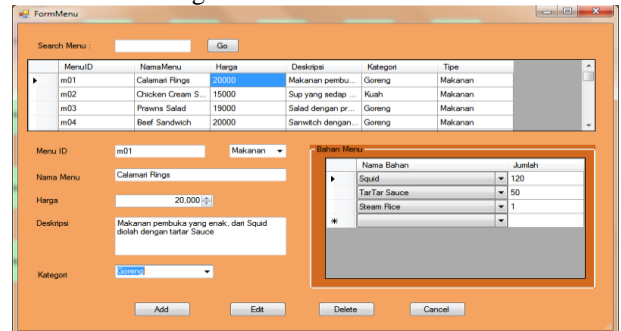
FormMenu

Search Menu : Go

| | MenuID | NamaMenu | Harga | Deskripsi | Kategori | Tipe |
|---|---|---|---|---|---|---|
| ▸ | m01 | Calamari Rings | 20000 | Makanan pembu... | Goreng | Makanan |
| | m02 | Chicken Cream S... | 15000 | Sup yang sedap ... | Kuah | Makanan |
| | m03 | Prawns Salad | 19000 | Salad dengan pr... | Goreng | Makanan |
| | m04 | Beef Sandwich | 20000 | Sanwitch dengan... | Goreng | Makanan |

Menu ID m01 Makanan

Nama Menu Calamari Rings

Harga 20,000

Deskripsi Makanan pembuka yang enak, dari Squid diolah dengan tartar Sauce

Kategori Goreng

Bahan Menu

| | Nama Bahan | Jumlah |
|---|---|---|
| ▸ | Squid | 120 |
| | TarTar Sauce | 50 |
| | Steam Rice | 1 |
| * | | |

Add Edit Delete Cancel